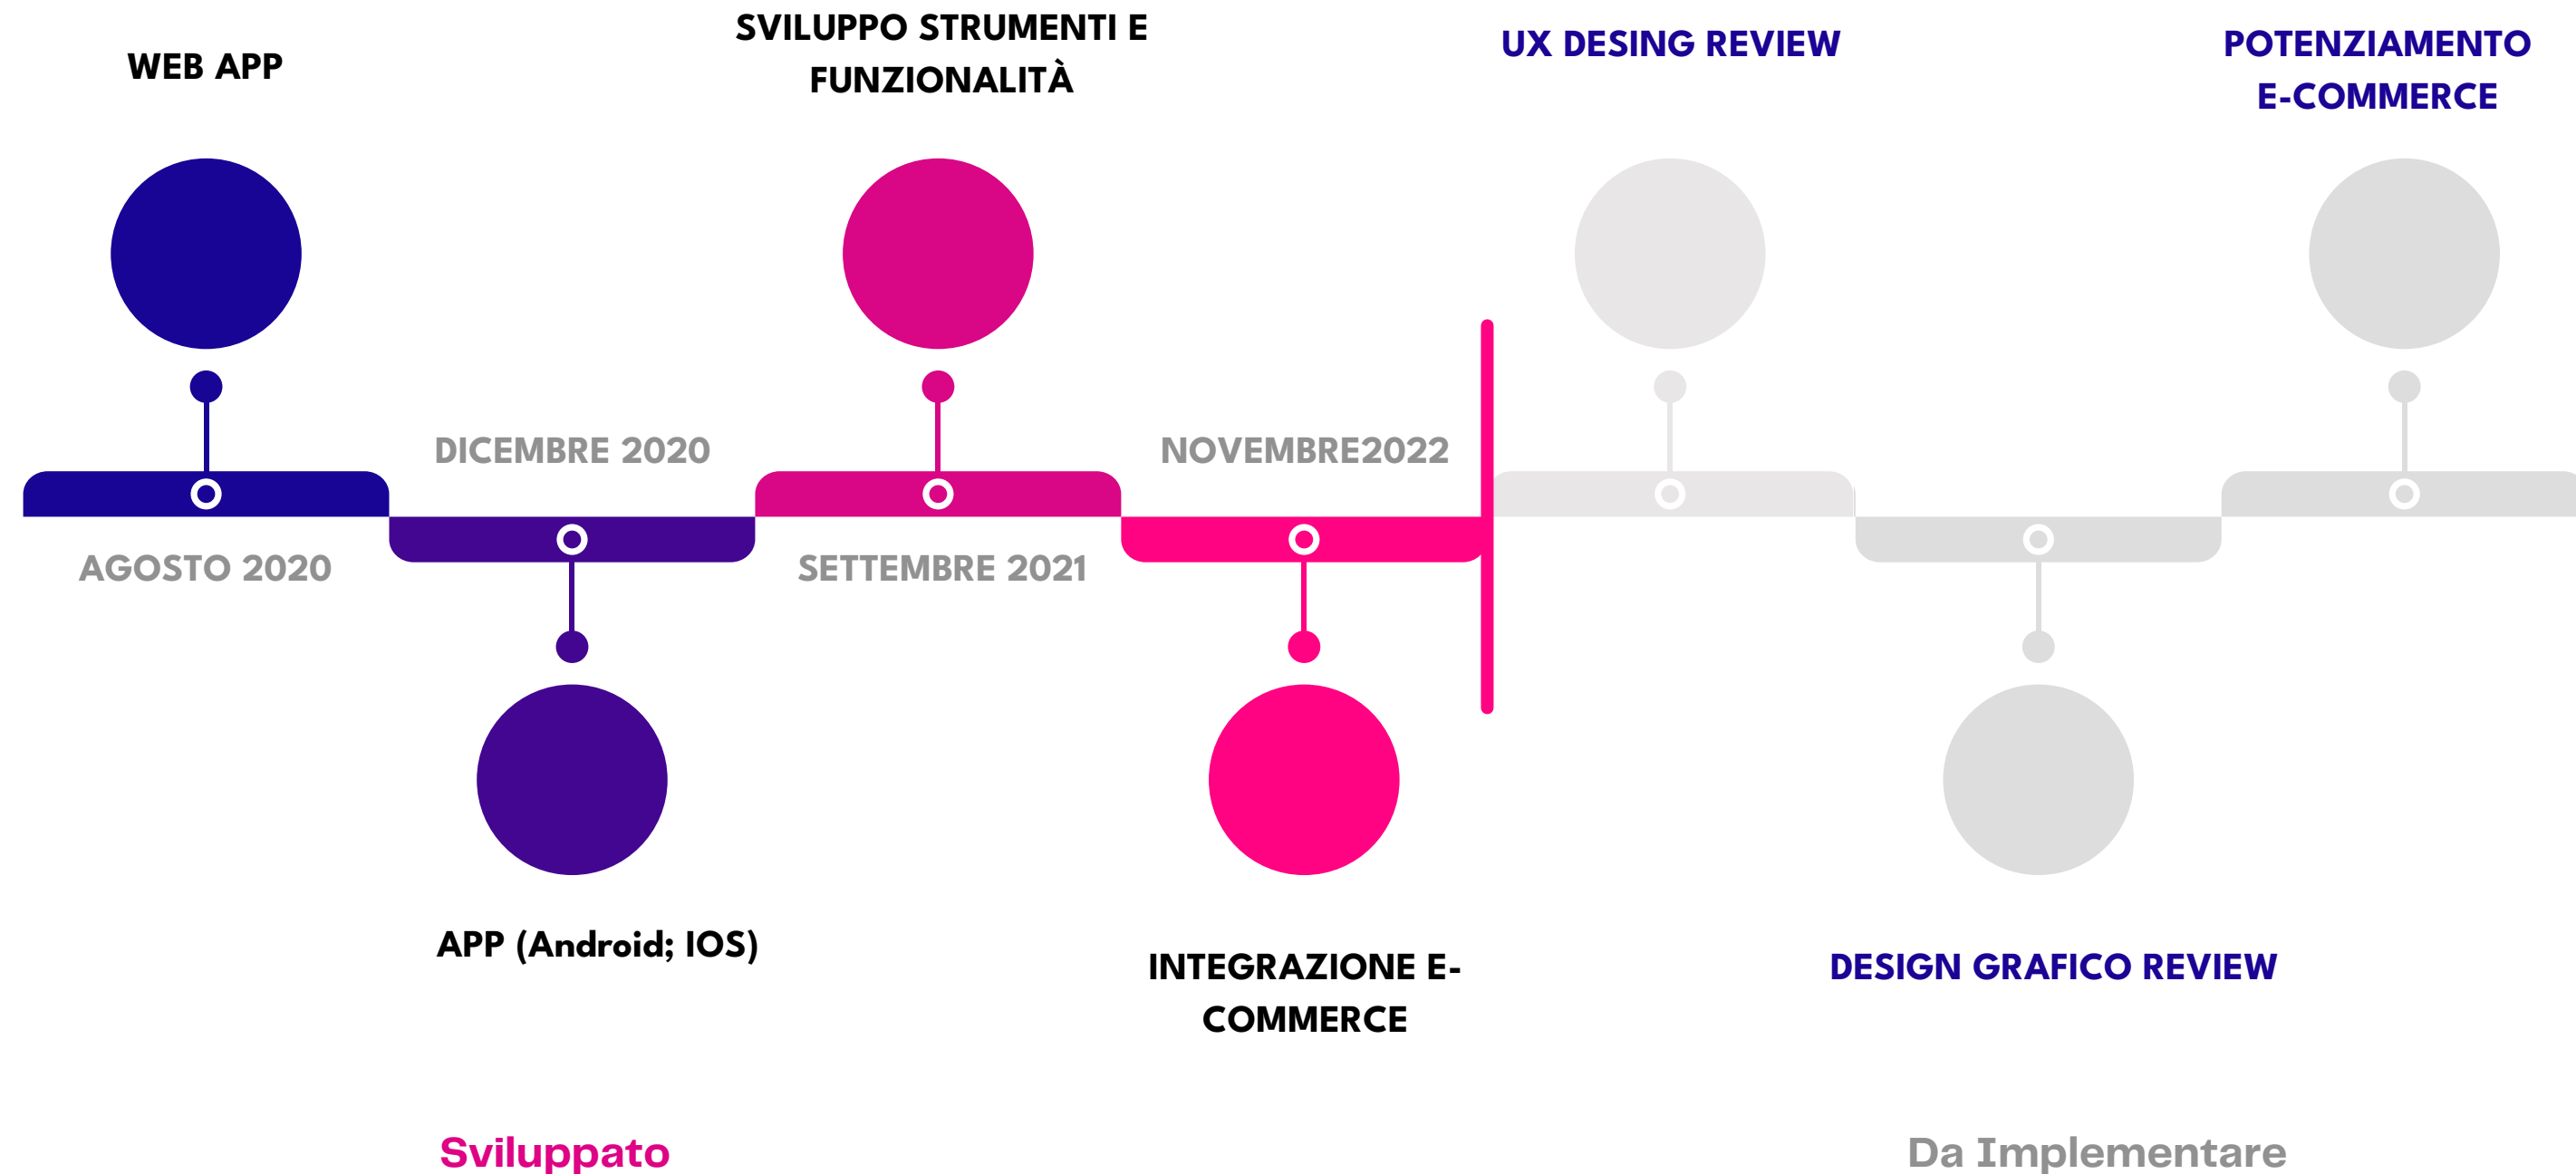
WEB APP

SVILUPPO STRUMENTI E FUNZIONALITÀ

UX DESING REVIEW

POTENZIAMENTO E-COMMERCE

DICEMBRE 2020

NOVEMBRE2022

AGOSTO 2020

SETTEMBRE 2021

APP (Android; IOS)

INTEGRAZIONE E-COMMERCE

DESIGN GRAFICO REVIEW

Sviluppato

Da Implementare